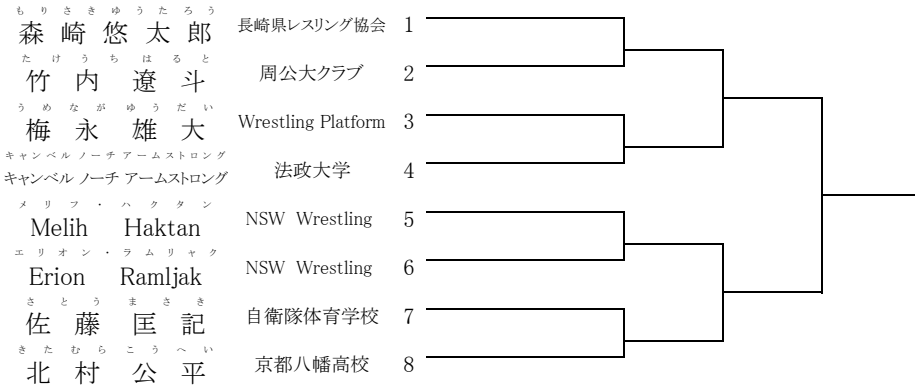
もりさきゆうたろう
森崎悠太郎 長崎県レスリング協会 1

たけうちはると
竹内遼斗 周公大クラブ 2

うめながゆうだい
梅永雄大 Wrestling Platform 3

キャンベル ノーチ アームストロング
キャンベル ノーチ アームストロング 法政大学 4

メリフ・ハクタン
Melih Haktan NSW Wrestling 5

エリオン・ラムリャク
Erion Ramljak NSW Wrestling 6

さとうまさき
佐藤匡記 自衛隊体育学校 7

きたむらこうへい
北村公平 京都八幡高校 8